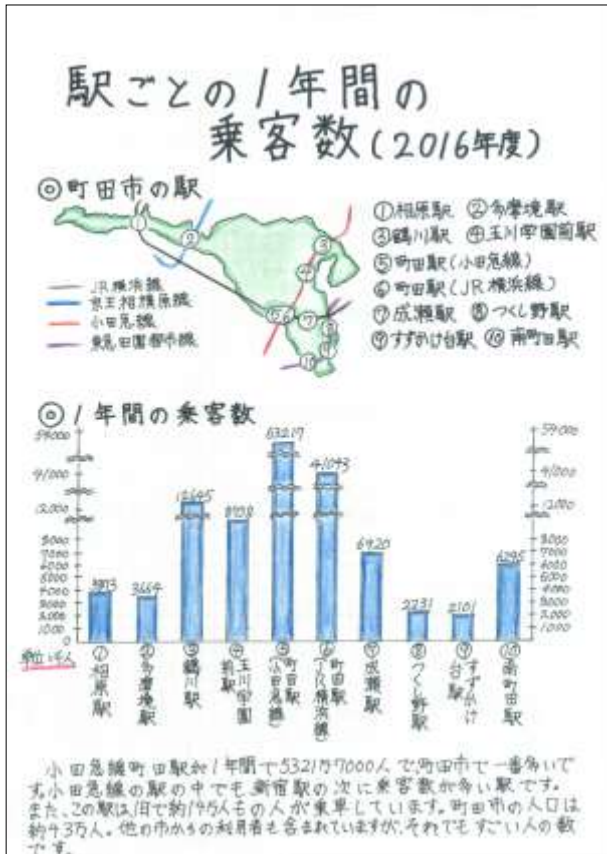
駅ごとの1年間の乗客数（2016年度）

◎町田市の駅

①相原駅 ②多摩境駅
③鶴川駅 ④玉川学園前駅
⑤町田駅（小田急線）
⑥町田駅（JR横浜線）
⑦成瀬駅 ⑧つくし野駅
⑨すずかけ台駅 ⑩南町田駅

JR横浜線
京王相模原線
小田急線
東急田園都市線

◎1年間の乗客数

59000
41000
13000
9000
8000
7000
6000
5000
4000
3000
2000
1000
0

単位：千人

| 駅 | 乗客数 |
|---|---|
| ①相原駅 | 3883 |
| ②多摩境駅 | 3664 |
| ③鶴川駅 | 12695 |
| ④玉川学園前駅 | 8938 |
| ⑤町田駅（小田急線） | 53217 |
| ⑥町田駅（JR横浜線） | 41093 |
| ⑦成瀬駅 | 6920 |
| ⑧つくし野駅 | 2231 |
| ⑨すずかけ台駅 | 2101 |
| ⑩南町田駅 | 6295 |

小田急線町田駅は1年間で5321万7000人で町田市で一番多いです。小田急線の駅の中でも新宿駅の次に乗客数が多い駅です。また、この駅は1日で約145万人もの人が乗車しています。町田市の人口は約43万人。他の市からの利用者も含まれていますが、それでもすごい人の数です。